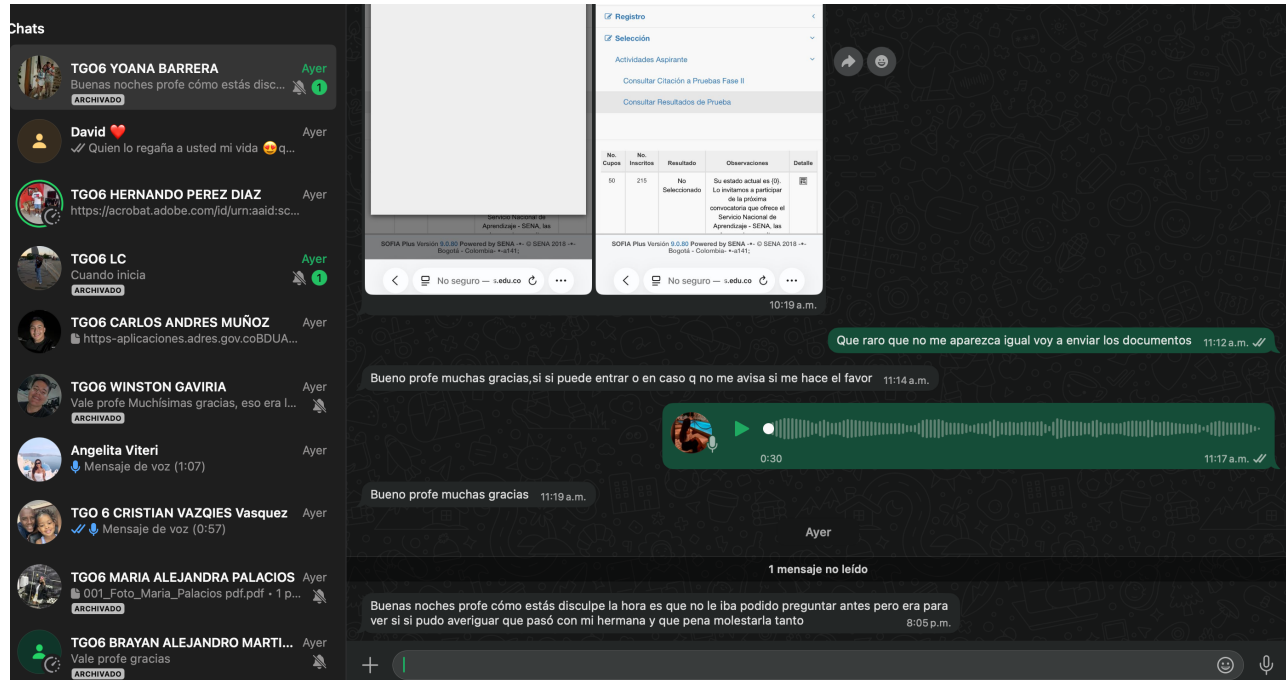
Chats

TGO6 YOANA BARRERA
Ayer
Buenas noches profe cómo estás disc...
1
ARCHIVADO

David ❤️
Ayer
Quien lo regaña a usted mi vida 😍 q...

TGO6 HERNANDO PEREZ DIAZ
Ayer
https://acrobat.adobe.com/id/urn:aaid:sc...

TGO6 LC
Ayer
Cuando inicia
1
ARCHIVADO

TGO6 CARLOS ANDRES MUÑOZ
Ayer
https-aplicaciones.adres.gov.coBDUA...

TGO6 WINSTON GAVIRIA
Ayer
Vale profe Muchísimas gracias, eso era l...
ARCHIVADO

Angelita Viteri
Ayer
Mensaje de voz (1:07)

TGO 6 CRISTIAN VAZQIES Vasquez
Ayer
Mensaje de voz (0:57)

TGO6 MARIA ALEJANDRA PALACIOS
Ayer
001_Foto_Maria_Palacios pdf.pdf • 1 p...
ARCHIVADO

TGO6 BRAYAN ALEJANDRO MARTI...
Ayer
Vale profe gracias
ARCHIVADO

Servicio Nacional de Aprendizaje - SENA, las
SOFIA Plus Versión 9.0.80 Powered by SENA -•- © SENA 2018 -•- Bogotá - Colombia- •-a141;
No seguro — s.edu.co

Registro
Selección
Actividades Aspirante
Consultar Citación a Pruebas Fase II
Consultar Resultados de Prueba

| No. Cupos | No. Inscritos | Resultado | Observaciones | Detalle |
|---|---|---|---|---|
| 50 | 215 | No Seleccionado | Su estado actual es (0). Lo invitamos a participar de la próxima convocatoria que ofrece el Servicio Nacional de Aprendizaje - SENA, las | |

SOFIA Plus Versión 9.0.80 Powered by SENA -•- © SENA 2018 -•- Bogotá - Colombia- •-a141;
No seguro — s.edu.co
10:19 a.m.

Que raro que no me aparezca igual voy a enviar los documentos 11:12 a.m.

Bueno profe muchas gracias,si si puede entrar o en caso q no me avisa si me hace el favor 11:14 a.m.

0:30
11:17 a.m.

Bueno profe muchas gracias 11:19 a.m.

Ayer

1 mensaje no leído

Buenas noches profe cómo estás disculpe la hora es que no le iba podido preguntar antes pero era para ver si si pudo averiguar que pasó con mi hermana y que pena molestarla tanto 8:05 p.m.